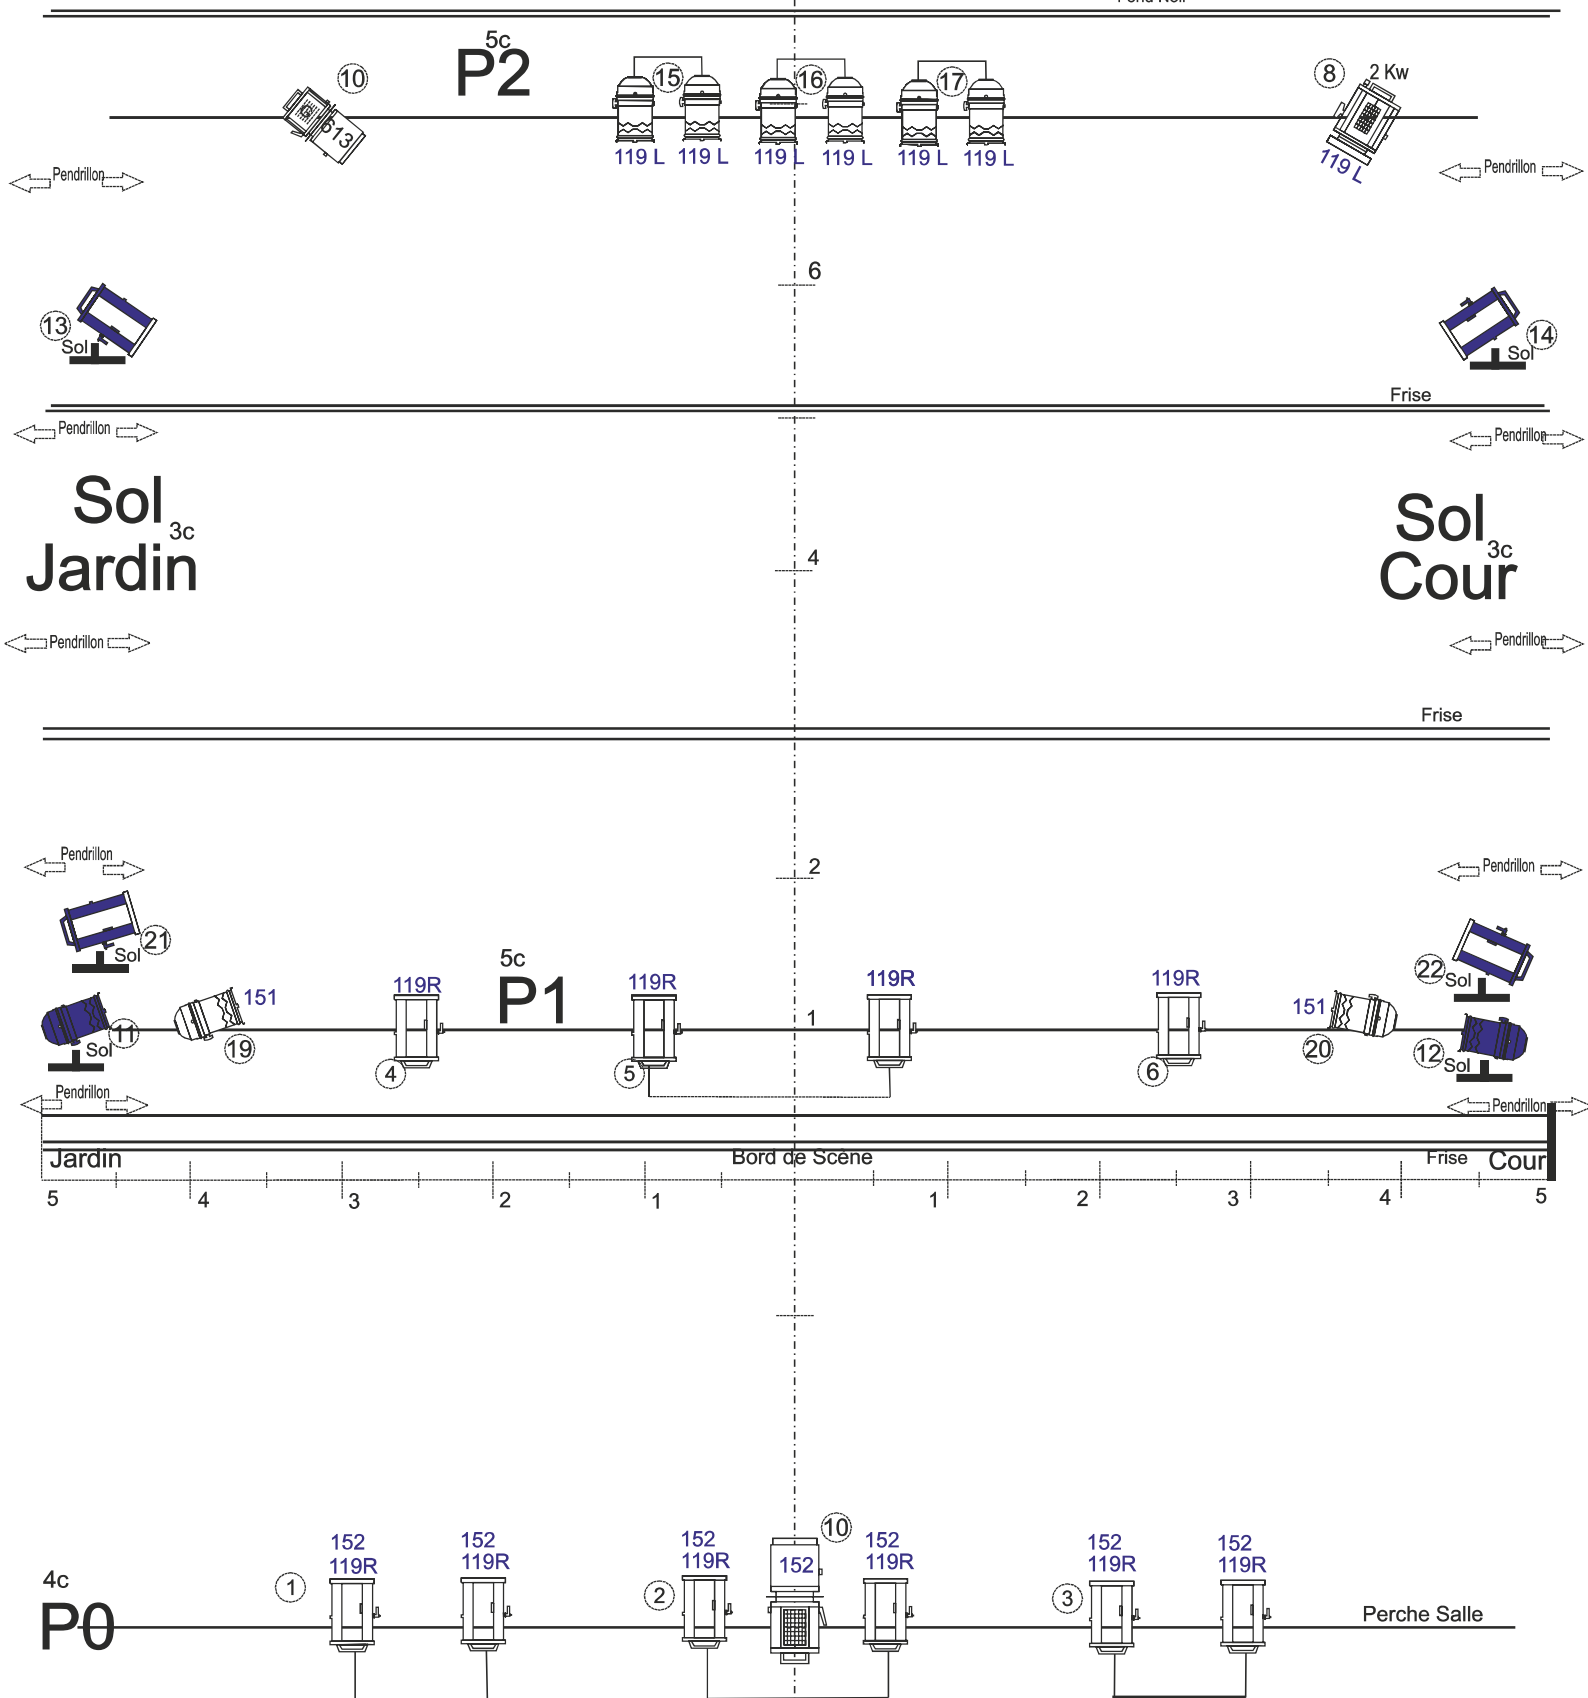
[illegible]

5c
P2

10
613
15
16
17
119 L 119 L 119 L 119 L 119 L 119 L
8 2 Kw
119 L

Pendrillon
Pendrillon

6

13 Sol
14 Sol

Frise

Pendrillon
Pendrillon

Sol 3c
Jardin

4

Sol 3c
Cour

Pendrillon
Pendrillon

Frise

2

Pendrillon
Pendrillon

21 Sol
22 Sol

5c
P1

151
119R
119R
119R
119R
151

11 Sol
19
4
5
1
6
20
12 Sol

Pendrillon
Pendrillon

Jardin
Bord de Scène
Frise
Cour

5 4 3 2 1 1 2 3 4 5

4c
P0

1
152 119R
152 119R
2
152 119R
10
152
152 119R
3
152 119R
152 119R

Perche Salle